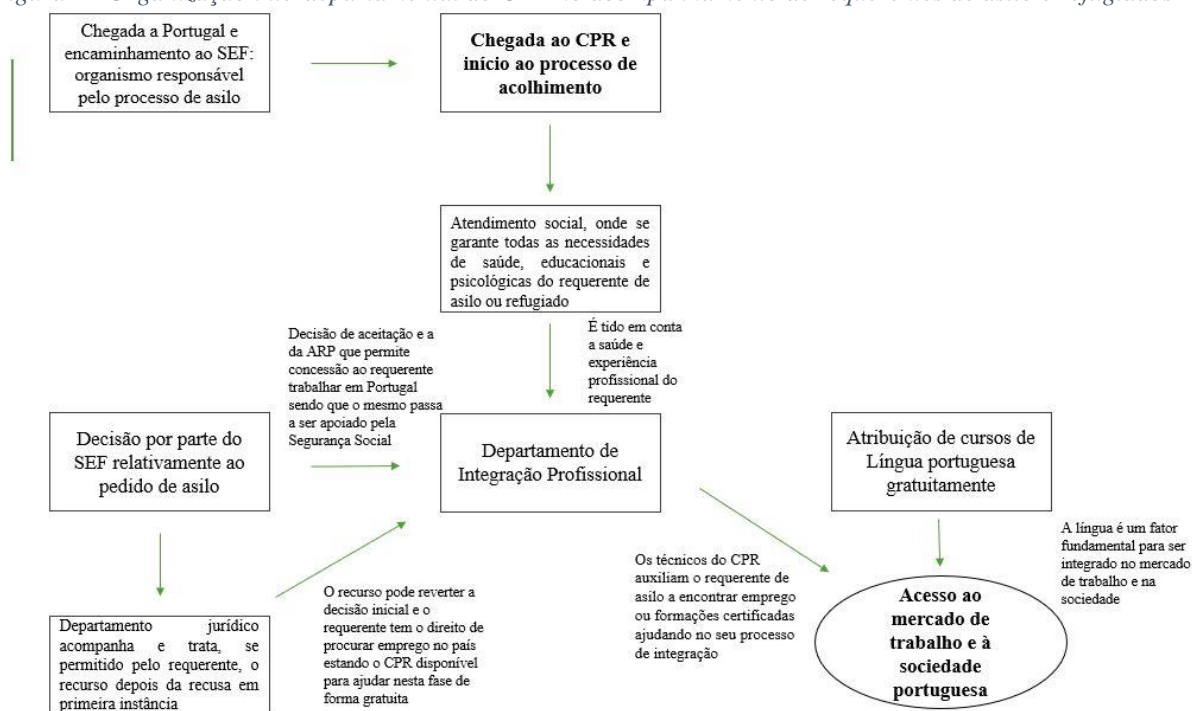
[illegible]

Chegada a Portugal e encaminhamento ao SEF: organismo responsável pelo processo de asilo

Chegada ao CPR e início ao processo de acolhimento

Atendimento social, onde se garante todas as necessidades de saúde, educacionais e psicológicas do requerente de asilo ou refugiado

Decisão de aceitação e a da ARP que permite concessão ao requerente trabalhar em Portugal sendo que o mesmo passa a ser apoiado pela Segurança Social

É tido em conta a saúde e experiência profissional do requerente

Decisão por parte do SEF relativamente ao pedido de asilo

Departamento de Integração Profissional

Atribuição de cursos de Língua portuguesa gratuitamente

A língua é um fator fundamental para ser integrado no mercado de trabalho e na sociedade

Os técnicos do CPR auxiliam o requerente de asilo a encontrar emprego ou formações certificadas ajudando no seu processo de integração

O recurso pode reverter a decisão inicial e o requerente tem o direito de procurar emprego no país estando o CPR disponível para ajudar nesta fase de forma gratuita

Departamento jurídico acompanha e trata, se permitido pelo requerente, o recurso depois da recusa em primeira instância

Acesso ao mercado de trabalho e à sociedade portuguesa